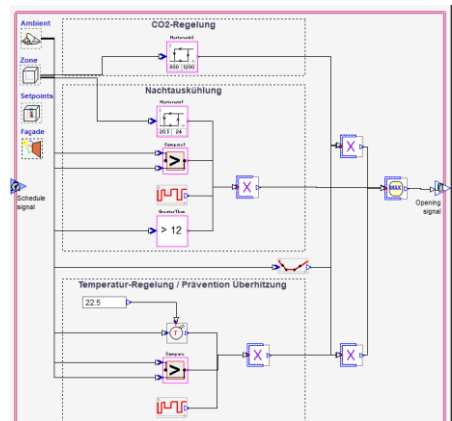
Ambient

Zone

Setpoints

Façade

Schedule signal

CO2-Regelung

Hysteresis

800 1200

Nachtauskühlung

Hysteresis

20.5 24

Compare

GreaterThan

> 12

MAX

Opening signal

Temperatur-Regelung / Prävention Überhitzung

22.5

Compare